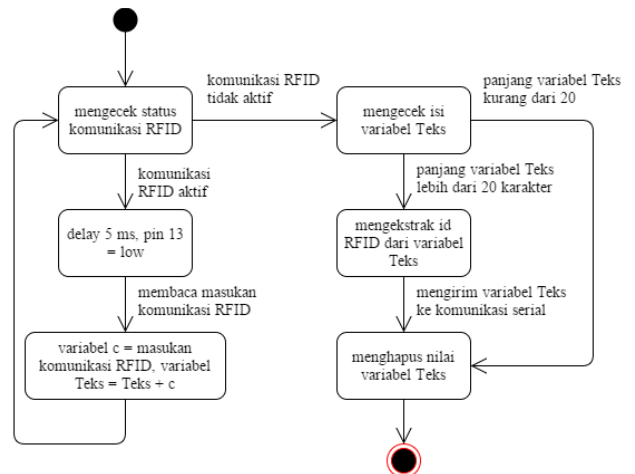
mengecek status komunikasi RFID

komunikasi RFID tidak aktif

mengecek isi variabel Teks

panjang variabel Teks kurang dari 20

komunikasi RFID aktif

delay 5 ms, pin 13 = low

membaca masukan komunikasi RFID

variabel c = masukan komunikasi RFID, variabel Teks = Teks + c

panjang variabel Teks lebih dari 20 karakter

mengekstrak id RFID dari variabel Teks

mengirim variabel Teks ke komunikasi serial

menghapus nilai variabel Teks